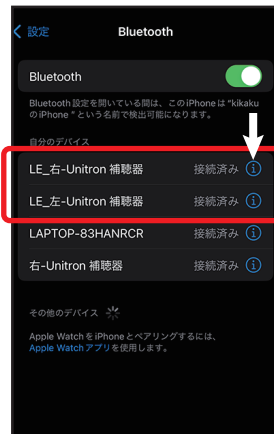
< 設定 Bluetooth

Bluetooth

Bluetooth 設定を開いている間は、この iPhone は "kikaku の iPhone" という名前で検出可能になります。

自分のデバイス

LE_右-Unitron 補聴器 接続済み ⓘ

LE_左-Unitron 補聴器 接続済み ⓘ

LAPTOP-83HANRCR ⓘ

右-Unitron 補聴器 ⓘ

その他のデバイス

Apple Watch を iPhone とペアリングするには、Apple Watch アプリを使用します。